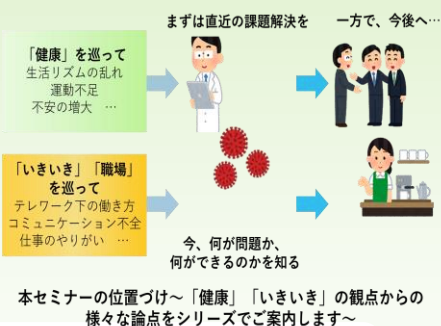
まずは直近の課題解決を

一方で、今後へ…

「健康」を巡って
生活リズムの乱れ
運動不足
不安の増大 …

「いきいき」「職場」を巡って
テレワーク下の働き方
コミュニケーション不全
仕事のやりがい …

今、何が問題か、
何ができるのかを知る

本セミナーの位置づけ～「健康」「いきいき」の観点からの様々な論点をシリーズでご案内します～